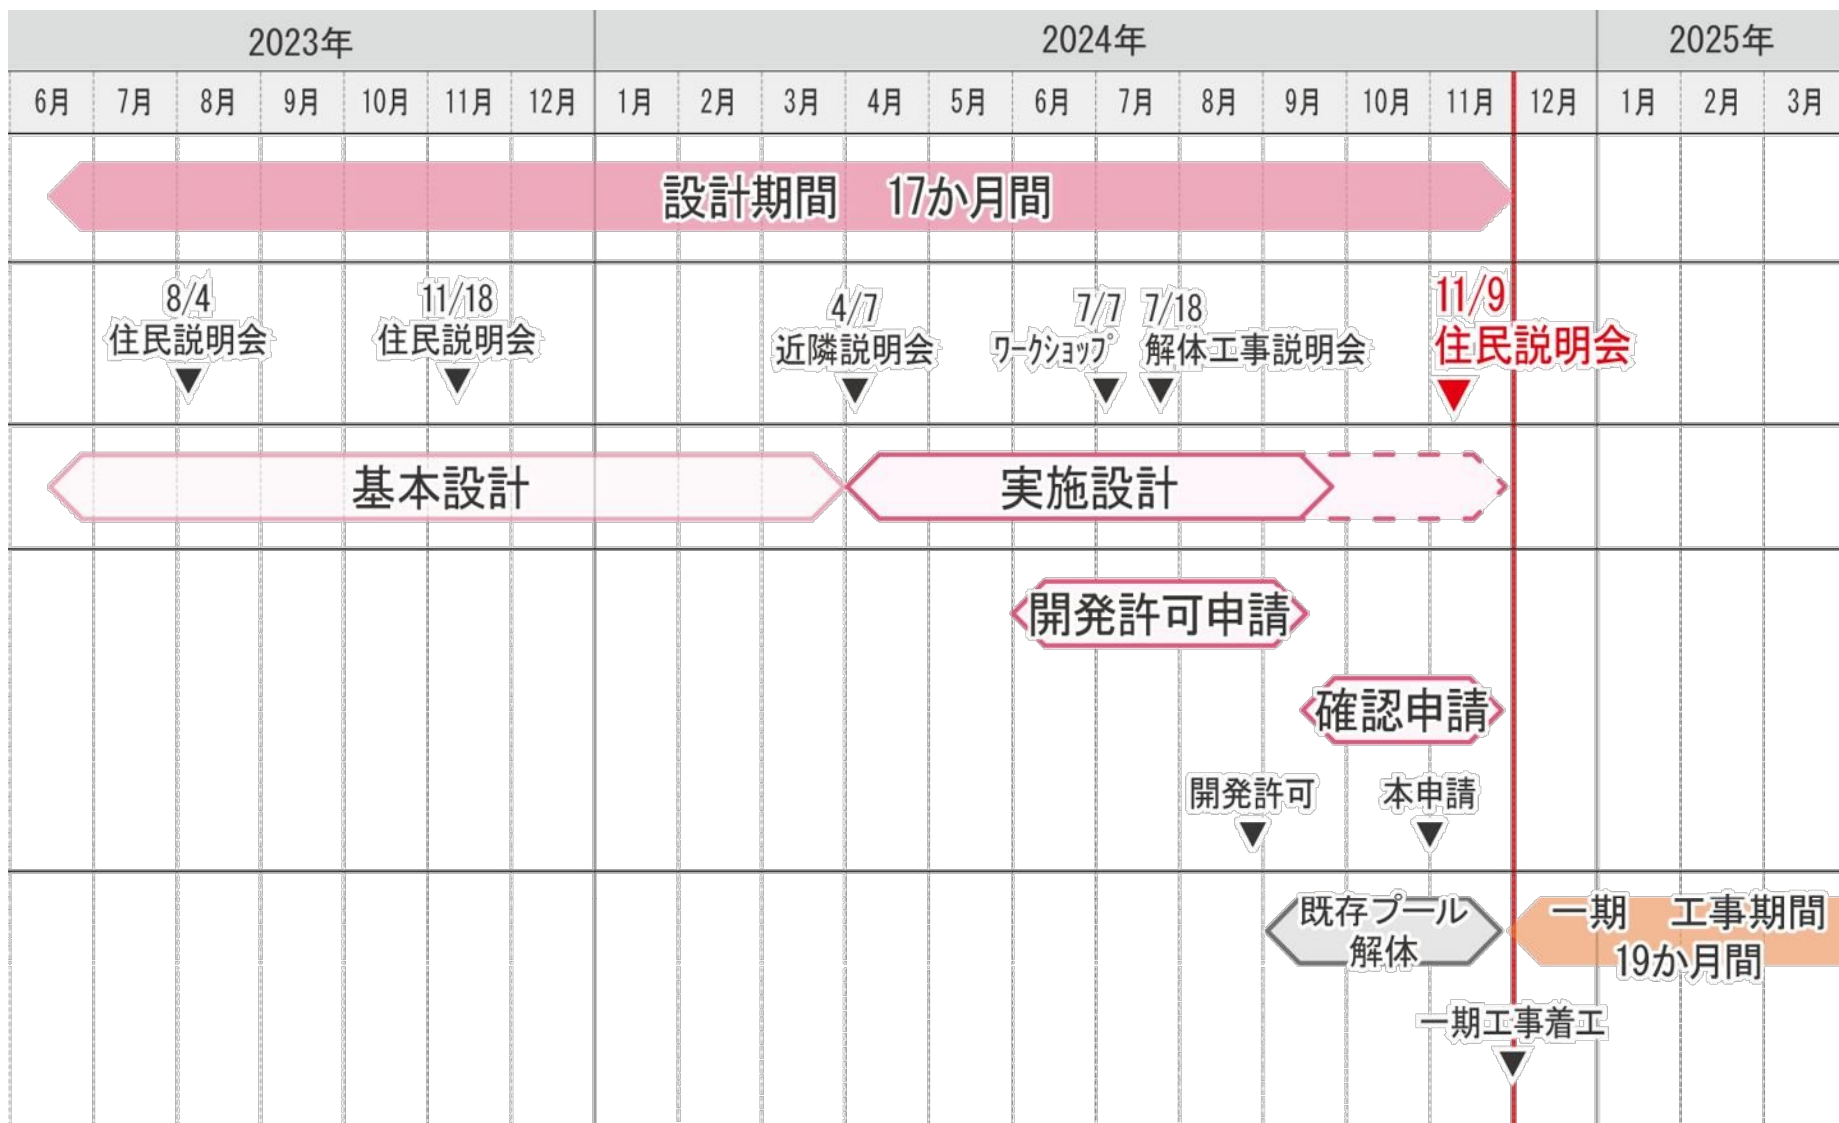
| 2023年 | | | | | | | 2024年 | | | | | | | | | | | | 2025年 | | |
|---|---|---|---|---|---|---|---|---|---|---|---|---|---|---|---|---|---|---|---|---|---|
| 6月 | 7月 | 8月 | 9月 | 10月 | 11月 | 12月 | 1月 | 2月 | 3月 | 4月 | 5月 | 6月 | 7月 | 8月 | 9月 | 10月 | 11月 | 12月 | 1月 | 2月 | 3月 |

設計期間 17か月間

8/4 住民説明会

11/18 住民説明会

4/7 近隣説明会

7/7 ワークショップ

7/18 解体工事説明会

11/9 住民説明会

基本設計

実施設計

開発許可申請

確認申請

開発許可

本申請

既存プール解体

一期 工事期間 19か月間

一期工事着工